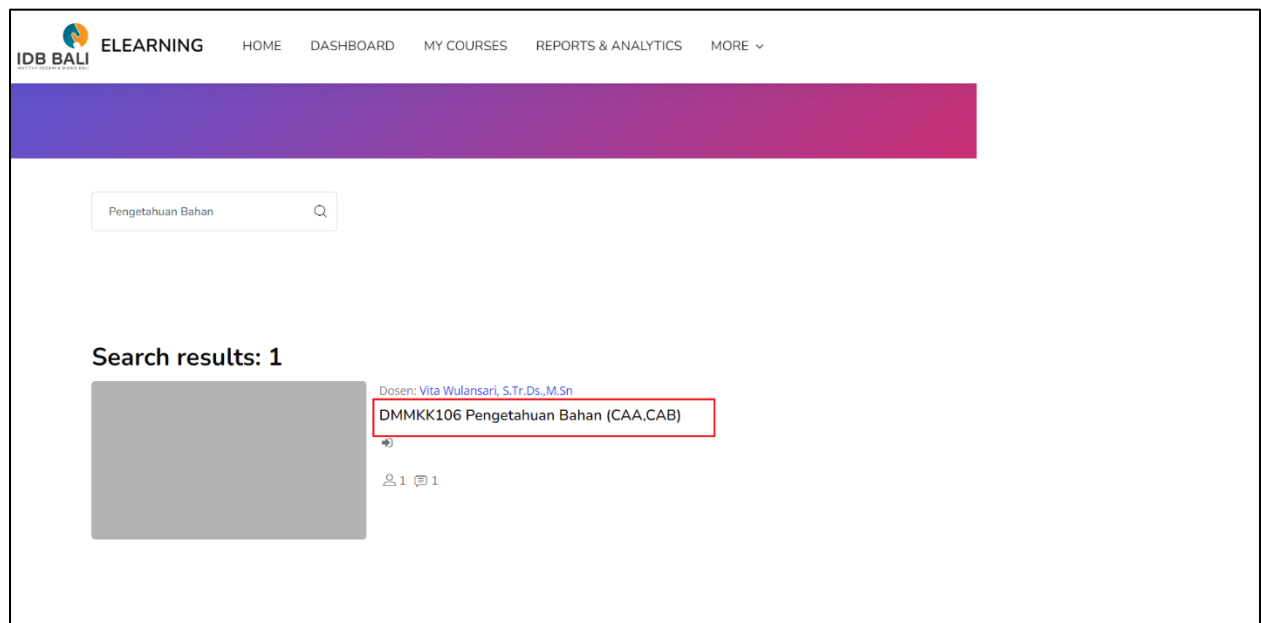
IDB BALI
INSTITUT DESAIN & BISNIS BALI

ELEARNING

HOME DASHBOARD MY COURSES REPORTS & ANALYTICS MORE

Pengetahuan Bahan

Search results: 1

Dosen: Vita Wulansari, S.Tr.Ds.,M.Sn

DMMKK106 Pengetahuan Bahan (CAA,CAB)

1 1